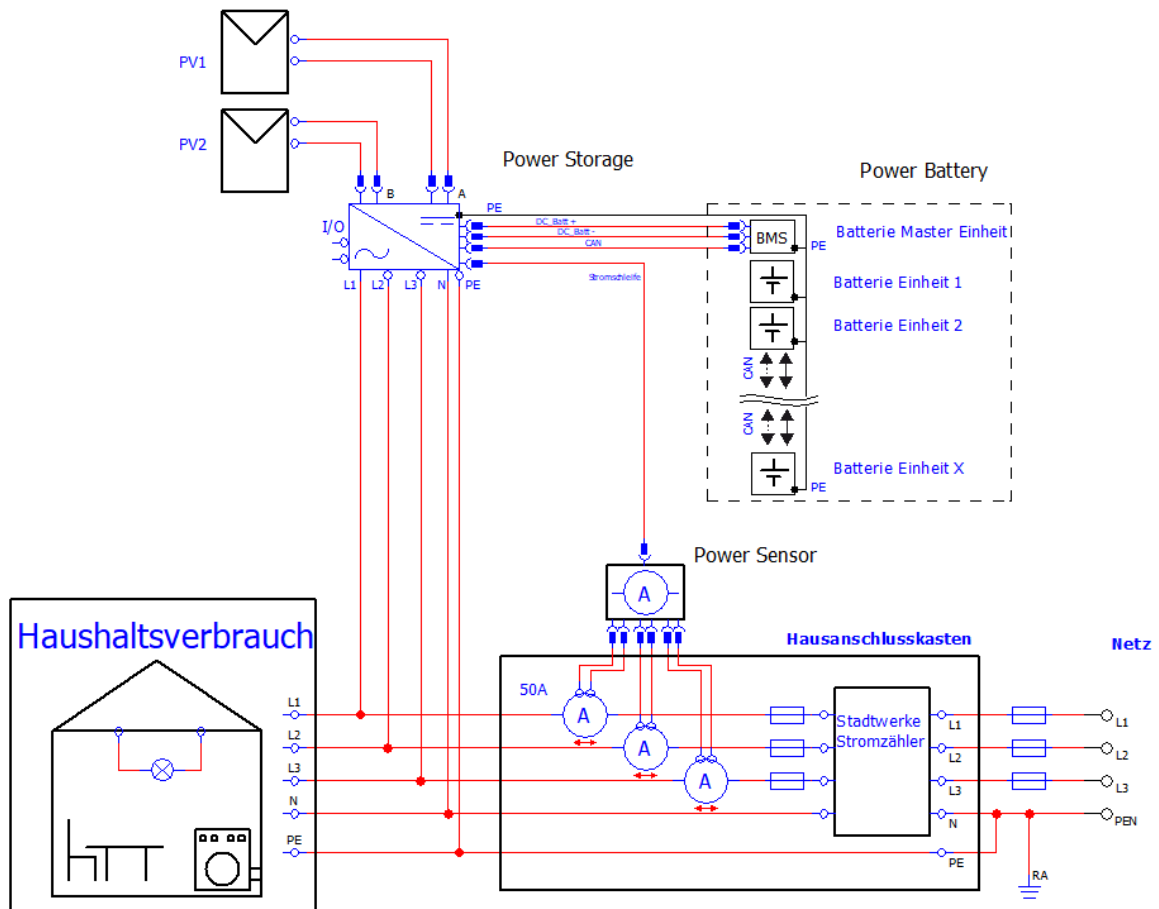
PV1

PV2

Power Storage

B

A

PE

I/O

DC Batt +
DC Batt -
CAN

L1 L2 L3 N PE

Stromschleife

Power Battery

BMS

PE

Batterie Master Einheit

Batterie Einheit 1

Batterie Einheit 2

CAN

CAN

Batterie Einheit X

PE

Power Sensor

A

Haushaltsverbrauch

Hausanschlusskasten

Netz

50A

A

A

A

L1

L2

L3

N

PE

Stadtwerke Stromzähler

L1

L2

L3

N

PE

L1

L2

L3

PEN

RA